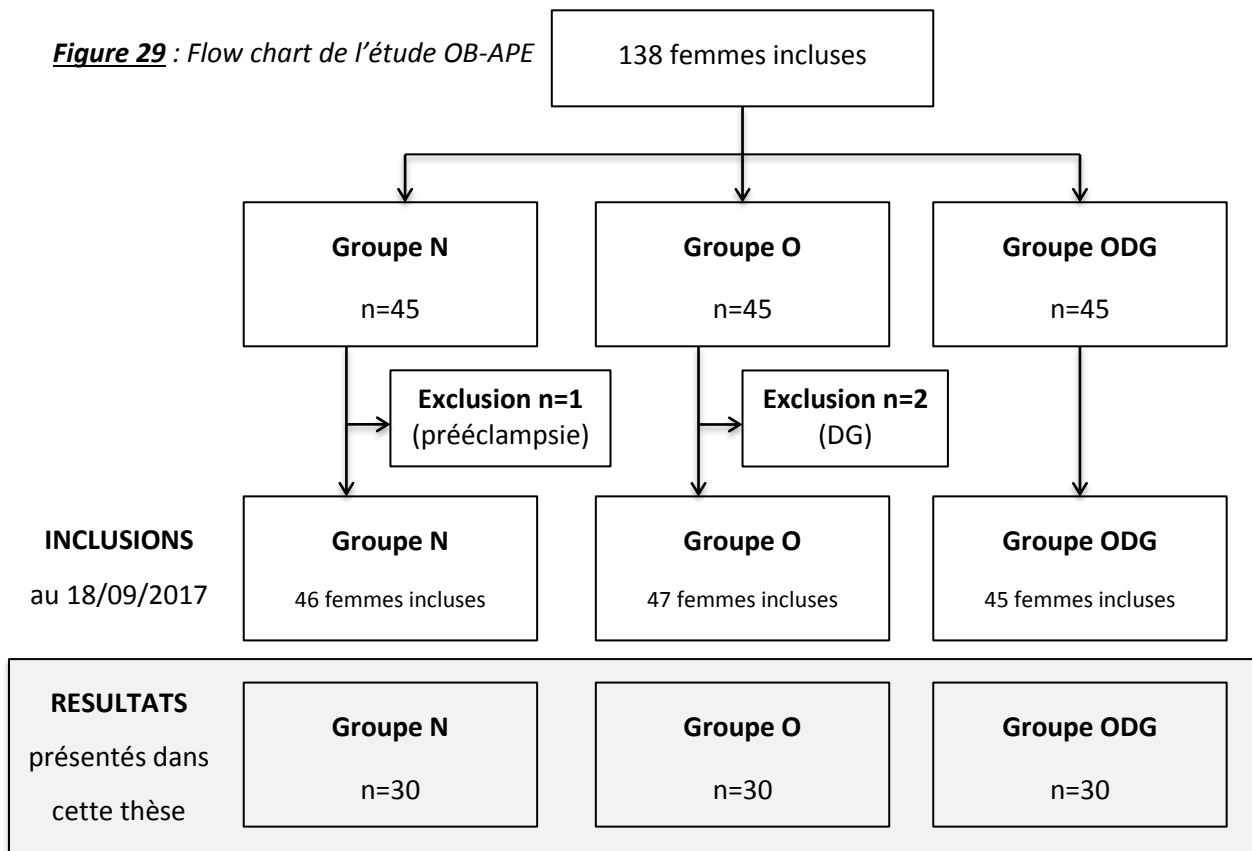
***Figure 29*** : *Flow chart de l'étude OB-APE*

138 femmes incluses

**Groupe N**

n=45

**Groupe O**

n=45

**Groupe ODG**

n=45

**Exclusion n=1**
(prééclampsie)

**Exclusion n=2**
(DG)

**INCLUSIONS**
au 18/09/2017

**Groupe N**
46 femmes incluses

**Groupe O**
47 femmes incluses

**Groupe ODG**
45 femmes incluses

**RESULTATS**
présentés dans cette thèse

**Groupe N**
n=30

**Groupe O**
n=30

**Groupe ODG**
n=30